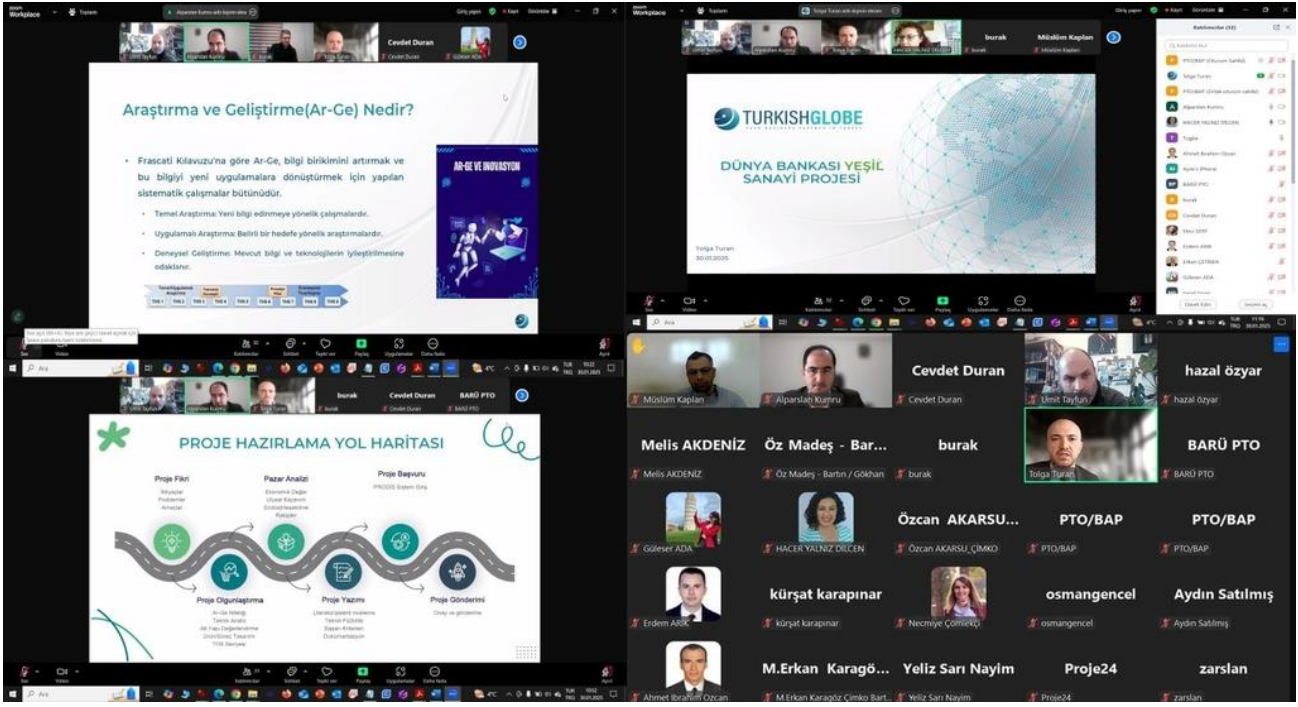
zoom Workplace

Cevdet Duran

Araştırma ve Geliştirme(Ar-Ge) Nedir?

• Frascati Kılavuzu'na göre Ar-Ge, bilgi birikimini artırmak ve bu bilgiyi yeni uygulamalara dönüştürmek için yapılan sistematik çalışmalar bütünüdür.

• Temel Araştırma: Yeni bilgi edinmeye yönelik çalışmalardır.

• Uygulamalı Araştırma: Belirli bir hedefe yönelik araştırmalardır.

• Deneysel Geliştirme: Mevcut bilgi ve teknolojilerin iyileştirilmesine odaklanır.

AR-GE VE İNOVASYON

burak

Müslüm Kaplan

TURKISHGLOBE

DÜNYA BANKASI YEŞİL SANAYİ PROJESİ

Tolga Turan
30.01.2025

burak
Cevdet Duran
BARÜ PTO

PROJE HAZIRLAMA YOL HARİTASI

Proje Fikri

Pazar Analizi

Proje Başvuru

Proje Olgunlaştırma

Proje Yazımı

Proje Gönderimi

Müslüm Kaplan
Alparslan Kumru
Cevdet Duran
Cevdet Duran
Ümit Tayfun
hazal özyar
hazal özyar
Melis AKDENİZ
Melis AKDENİZ
Öz Madeş - Bar...
Öz Madeş - Bartın / Gökhan
burak
burak
Tolga Turan
BARÜ PTO
BARÜ PTO
Güleser ADA
HACER YALNIZ DİLCEN
Özcan AKARSU...
Özcan AKARSU_ÇİMKO
PTO/BAP
PTO/BAP
PTO/BAP
PTO/BAP
Erdem ARIK
kürşat karapınar
kürşat karapınar
Necmiye Çömlekçi
osmangencel
osmangencel
Aydın Satılmış
Aydın Satılmış
Ahmet İbrahim Özcan
M.Erkan Karagö...
M.Erkan Karagöz Çimko Bart...
Yeliz Sarı Nayim
Yeliz Sarı Nayim
Proje24
Proje24
zarslan
zarslan